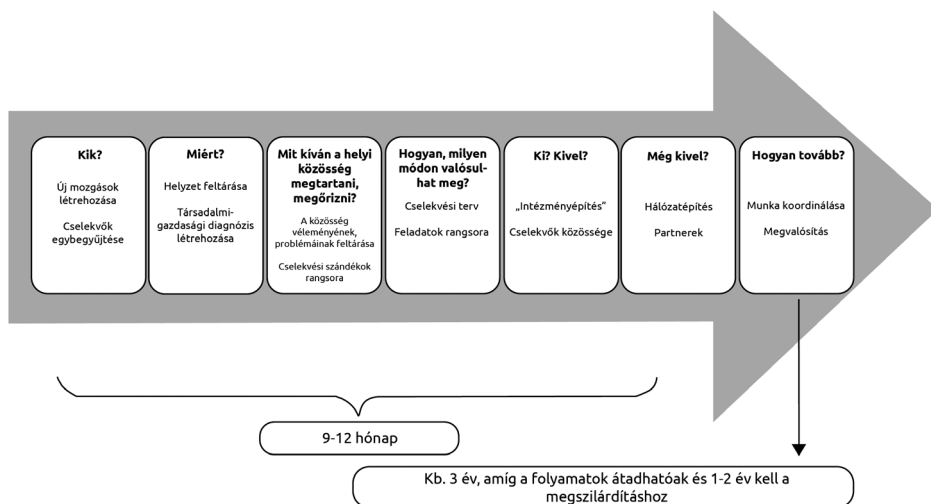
Kik?

Új mozgások létrehozása

Cselekvők egybegyűjtése

Miért?

Helyzet feltárása

Társadalmi-gazdasági diagnózis létrehozása

Mit kíván a helyi közösség megtartani, megőrizni?

A közösség véleményének, problémáinak feltárása

Cselekvési szándékok rangsora

Hogyan, milyen módon valósulhat meg?

Cselekvési terv

Feladatok rangsora

Ki? Kivel?

„Intézményépítés"

Cselekvők közössége

Még kivel?

Hálózatépítés

Partnerek

Hogyan tovább?

Munka koordinálása

Megvalósítás

9-12 hónap

Kb. 3 év, amíg a folyamatok átadhatóak és 1-2 év kell a megszilárdításhoz